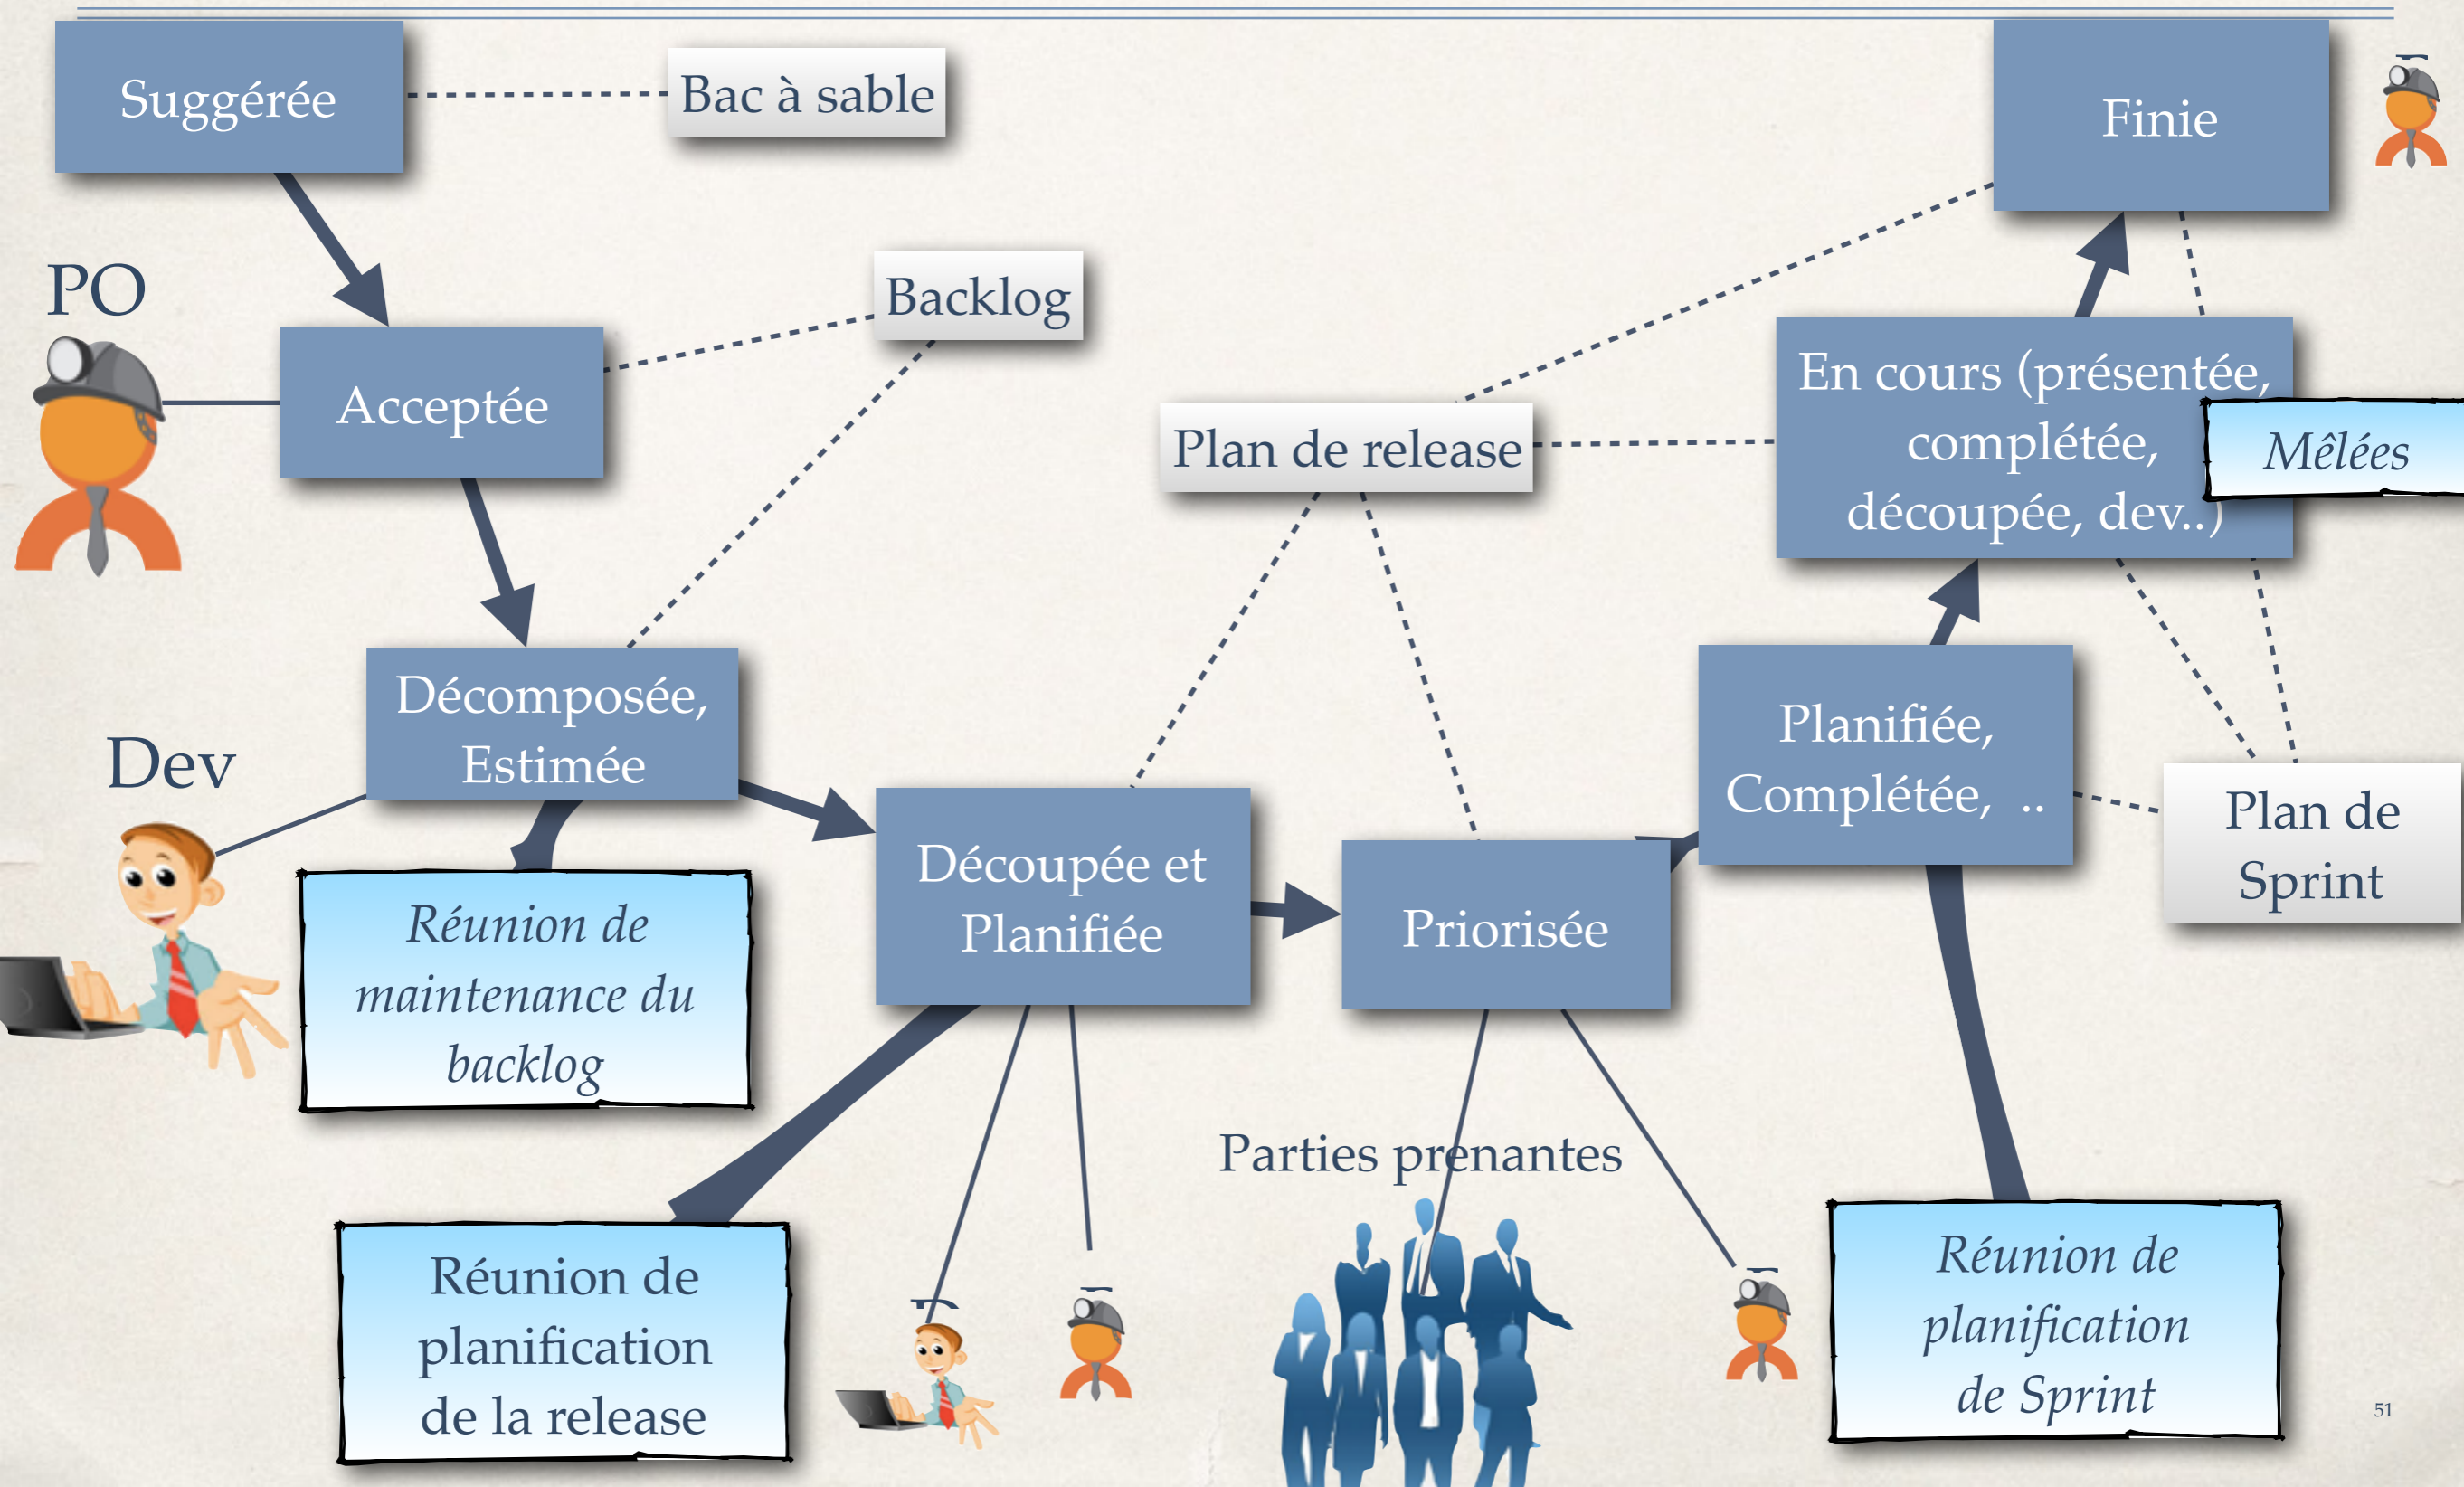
Suggérée

Bac à sable

Finie

PO

Backlog

Acceptée

En cours (présentée, complétée, découpée, dev..)

Mêlées

Plan de release

Décomposée, Estimée

Dev

Planifiée, Complétée, ..

Plan de Sprint

Découpée et Planifiée

Priorisée

Réunion de maintenance du backlog

Parties prenantes

Réunion de planification de la release

Réunion de planification de Sprint

51